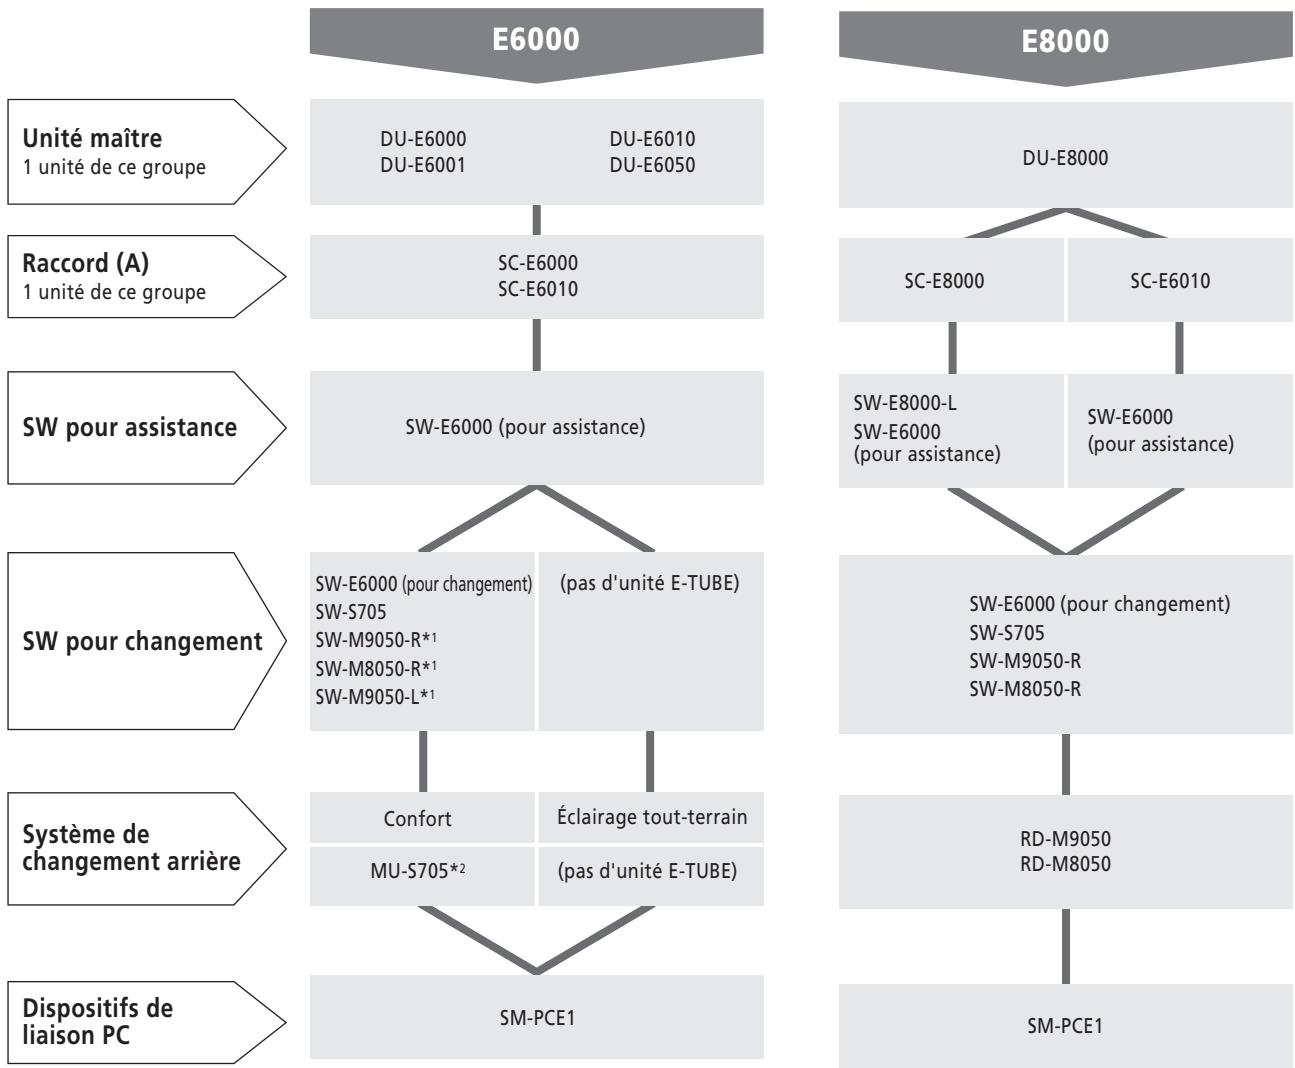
E6000

E8000

**Unité maître**
1 unité de ce groupe

DU-E6000
DU-E6001

DU-E6010
DU-E6050

DU-E8000

**Raccord (A)**
1 unité de ce groupe

SC-E6000
SC-E6010

SC-E8000

SC-E6010

**SW pour assistance**

SW-E6000 (pour assistance)

SW-E8000-L
SW-E6000 (pour assistance)

SW-E6000 (pour assistance)

**SW pour changement**

SW-E6000 (pour changement)
SW-S705
SW-M9050-R*1
SW-M8050-R*1
SW-M9050-L*1

(pas d'unité E-TUBE)

SW-E6000 (pour changement)
SW-S705
SW-M9050-R
SW-M8050-R

**Système de changement arrière**

Confort

Éclairage tout-terrain

MU-S705*2

(pas d'unité E-TUBE)

RD-M9050
RD-M8050

**Dispositifs de liaison PC**

SM-PCE1

SM-PCE1